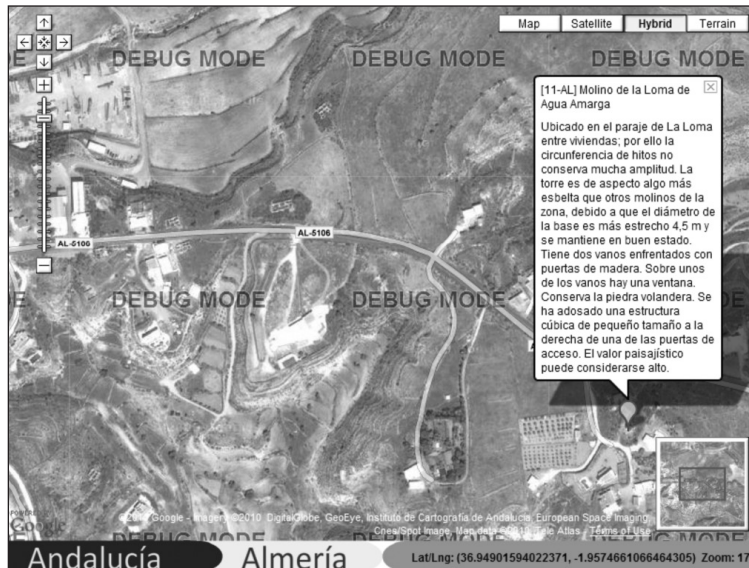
Map Satellite Hybrid Terrain

DEBUG MODE DEBUG MODE DEBUG MODE

[11-AL] Molino de la Loma de Agua Amarga

Ubicado en el paraje de La Loma entre viviendas; por ello la circunferencia de hitos no conserva mucha amplitud. La torre es de aspecto algo más esbelta que otros molinos de la zona, debido a que el diámetro de la base es más estrecho 4,5 m y se mantiene en buen estado. Tiene dos vanos enfrentados con puertas de madera. Sobre unos de los vanos hay una ventana. Conserva la piedra volandera. Se ha adosado una estructura cúbica de pequeño tamaño a la derecha de una de las puertas de acceso. El valor paisajístico puede considerarse alto.

AL-5106 AL-5106

DEBUG MODE DEBUG MODE

©2010 Google - Imagery ©2010 DigitalGlobe, GeoEye, Instituto de Cartografía de Andalucía, European Space Imaging, Cnes/Spot Image, Map data ©2010 Tele Atlas - Terms of Use

Google

Andalucía Almería Lat/Lng: (36.94901594022371, -1.9574661064464305) Zoom: 17